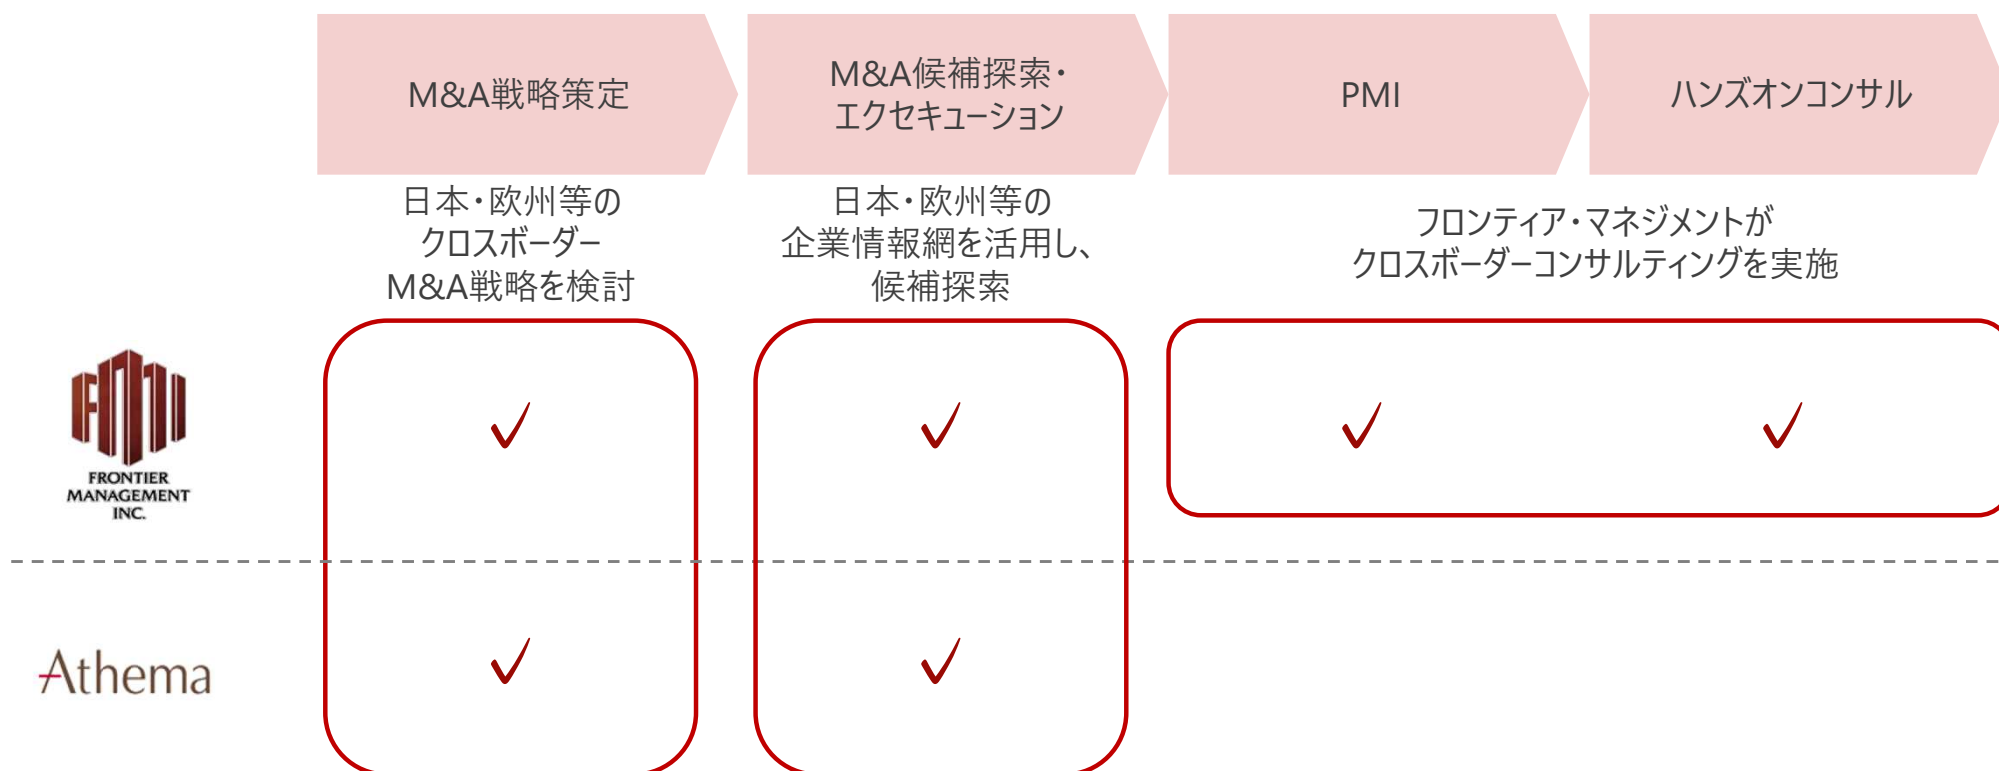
M&A戦略策定

M&A候補探索・エクセキューション

PMI

ハンズオンコンサル

日本・欧州等のクロスボーダーM&A戦略を検討

日本・欧州等の企業情報網を活用し、候補探索

フロンティア・マネジメントがクロスボーダーコンサルティングを実施

FRONTIER MANAGEMENT INC.

✓ ✓ ✓ ✓

Athema

✓ ✓